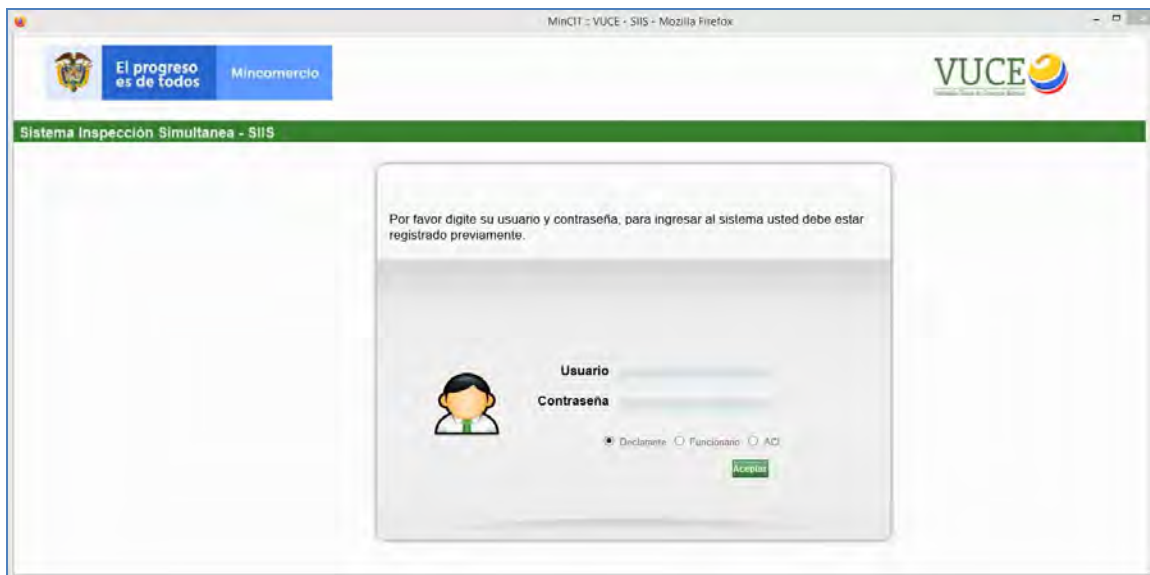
MinCIT :: VUCE - SIIS - Mozilla Firefox

El progreso es de todos

Mincomercio

VUCE

Ventanilla Única de Comercio Exterior

Sistema Inspección Simultanea - SIIS

Por favor digite su usuario y contraseña, para ingresar al sistema usted debe estar registrado previamente.

Usuario

Contraseña

Declarante Funcionario ACI

Aceptar